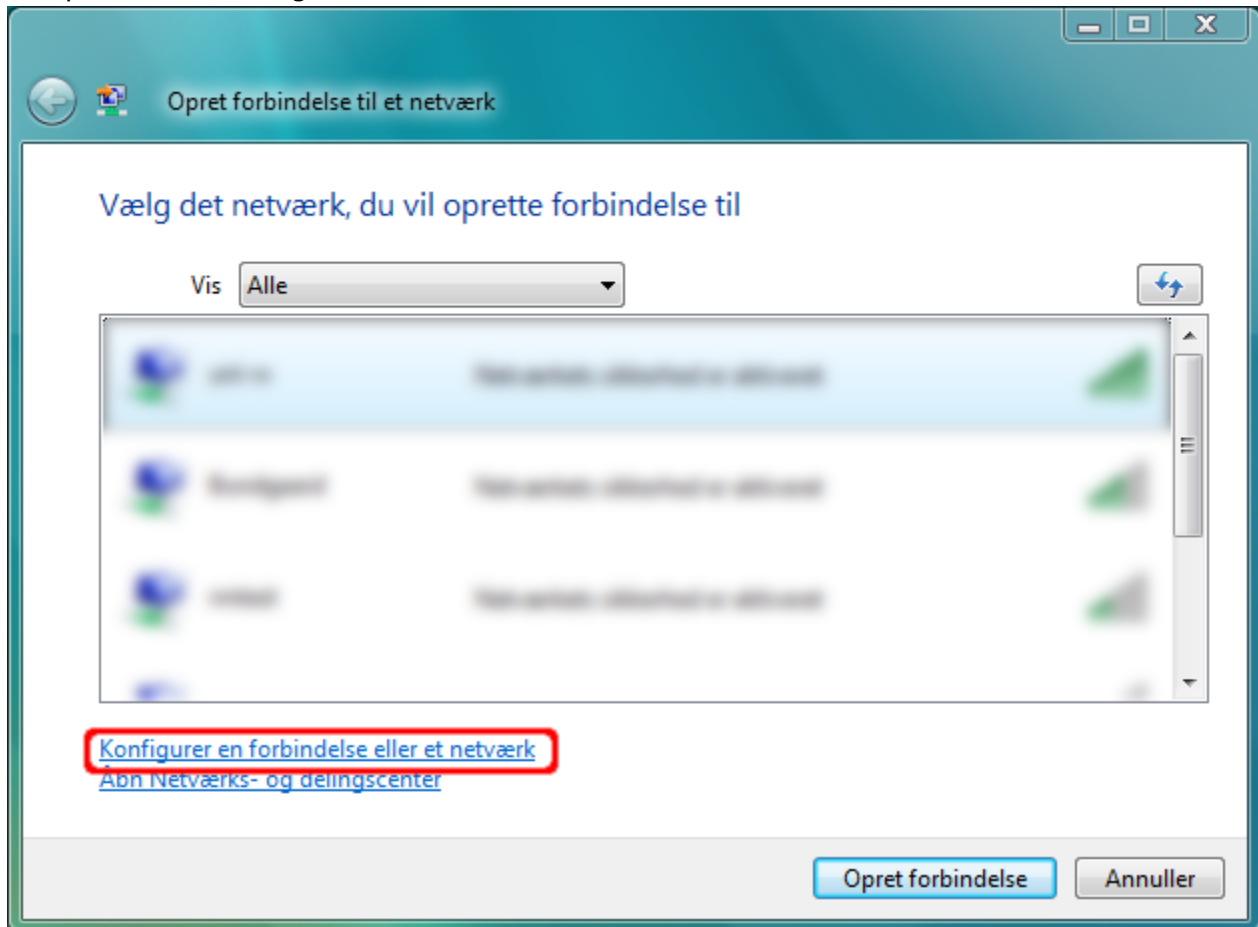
Opret forbindelse til et netværk

Vælg det netværk, du vil oprette forbindelse til

Vis Alle

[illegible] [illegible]

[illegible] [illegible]

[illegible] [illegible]

Konfigurer en forbindelse eller et netværk
Åbn Netværks- og delingscenter

Opret forbindelse
Annuller